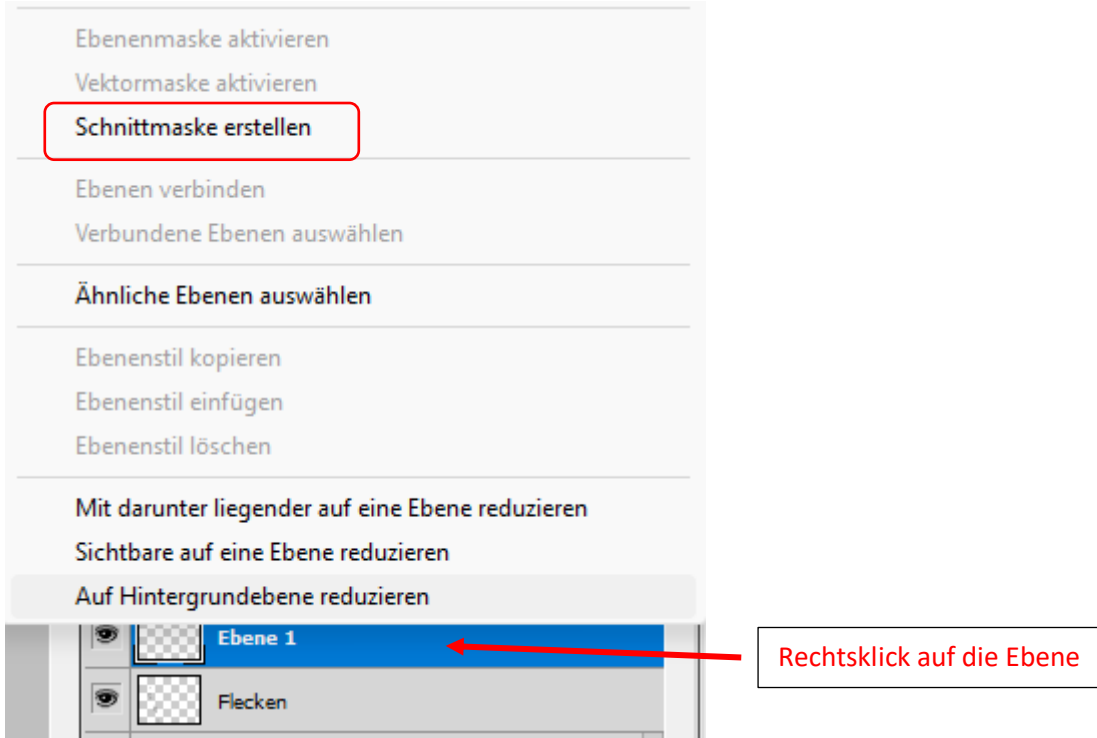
Ebenenmaske aktivieren
Vektormaske aktivieren
Schnittmaske erstellen

Ebenen verbinden
Verbundene Ebenen auswählen

Ähnliche Ebenen auswählen

Ebenenstil kopieren
Ebenenstil einfügen
Ebenenstil löschen

Mit darunter liegender auf eine Ebene reduzieren
Sichtbare auf eine Ebene reduzieren
Auf Hintergrundebene reduzieren

Ebene 1
Flecken

Rechtsklick auf die Ebene